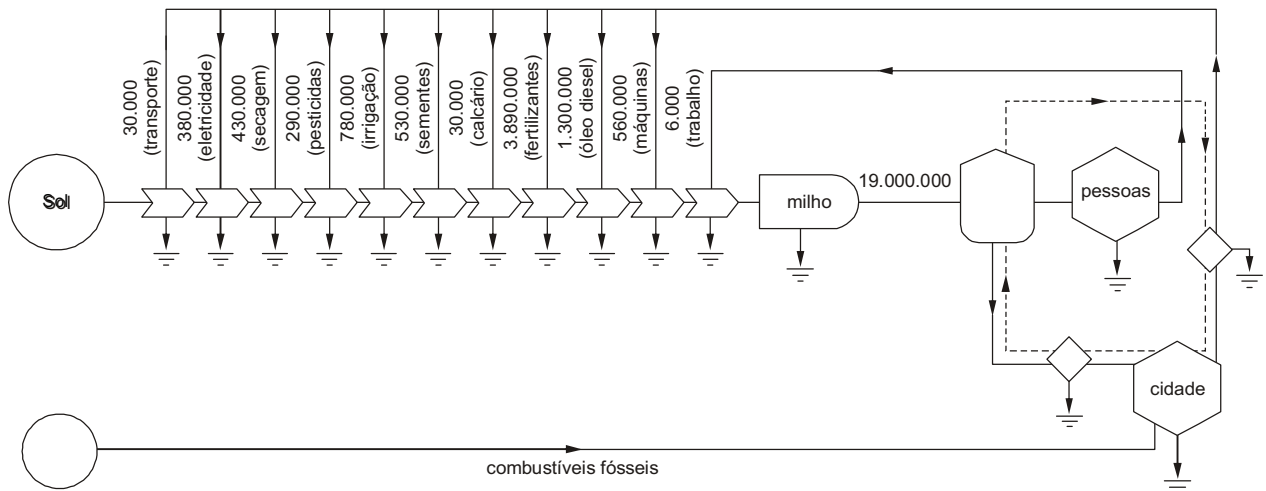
30.000 (transporte)
380.000 (eletricidade)
430.000 (secagem)
290.000 (pesticidas)
780.000 (irrigação)
530.000 (sementes)
30.000 (calcário)
3.890.000 (fertilizantes)
1.300.000 (óleo diesel)
560.000 (máquinas)
6.000 (trabalho)

Sol

milho

19.000.000

pessoas

cidade

combustíveis fósseis